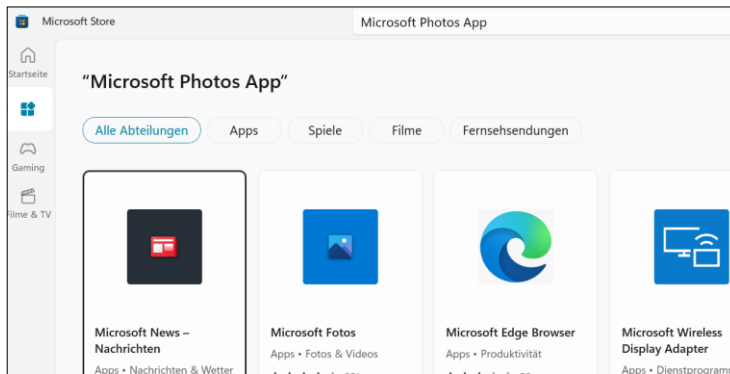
Microsoft Store

Microsoft Photos App

Startseite

Gaming

Filme & TV

“Microsoft Photos App”

Alle Abteilungen
Apps
Spiele
Filme
Fernsehsendungen

Microsoft News – Nachrichten
Apps • Nachrichten & Wetter

Microsoft Fotos
Apps • Fotos & Videos

Microsoft Edge Browser
Apps • Produktivität

Microsoft Wireless Display Adapter
Apps • Dienstprogramm